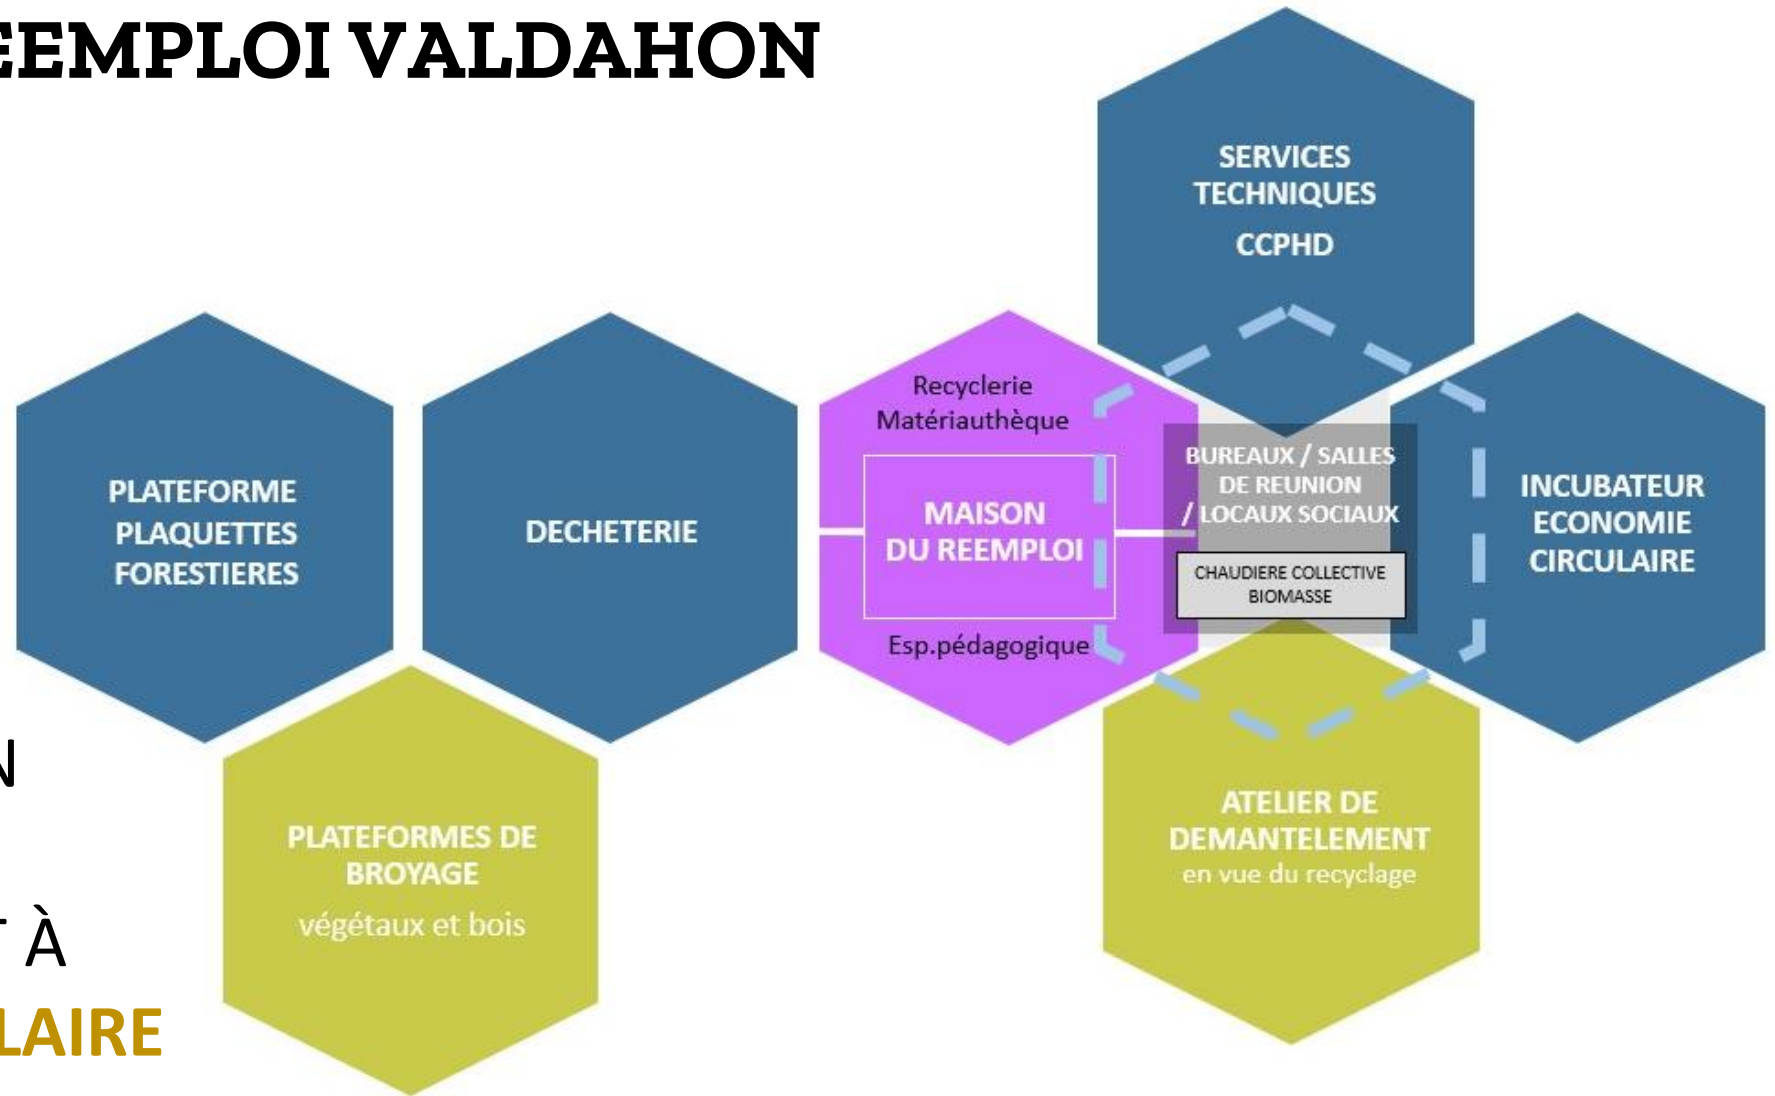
EEMPLOI VALDAHON

N

T À

LAIRE

SERVICES TECHNIQUES
CCPHD

PLATEFORME PLAQUETTES FORESTIERES

DECHETERIE

Recyclerie
Matériauthèque

MAISON DU REEMPLOI

Esp.pédagogique

BUREAUX / SALLES DE REUNION / LOCAUX SOCIAUX

CHAUDIERE COLLECTIVE BIOMASSE

INCUBATEUR ECONOMIE CIRCULAIRE

PLATEFORMES DE BROYAGE
végétaux et bois

ATELIER DE DEMANTELEMENT
en vue du recyclage